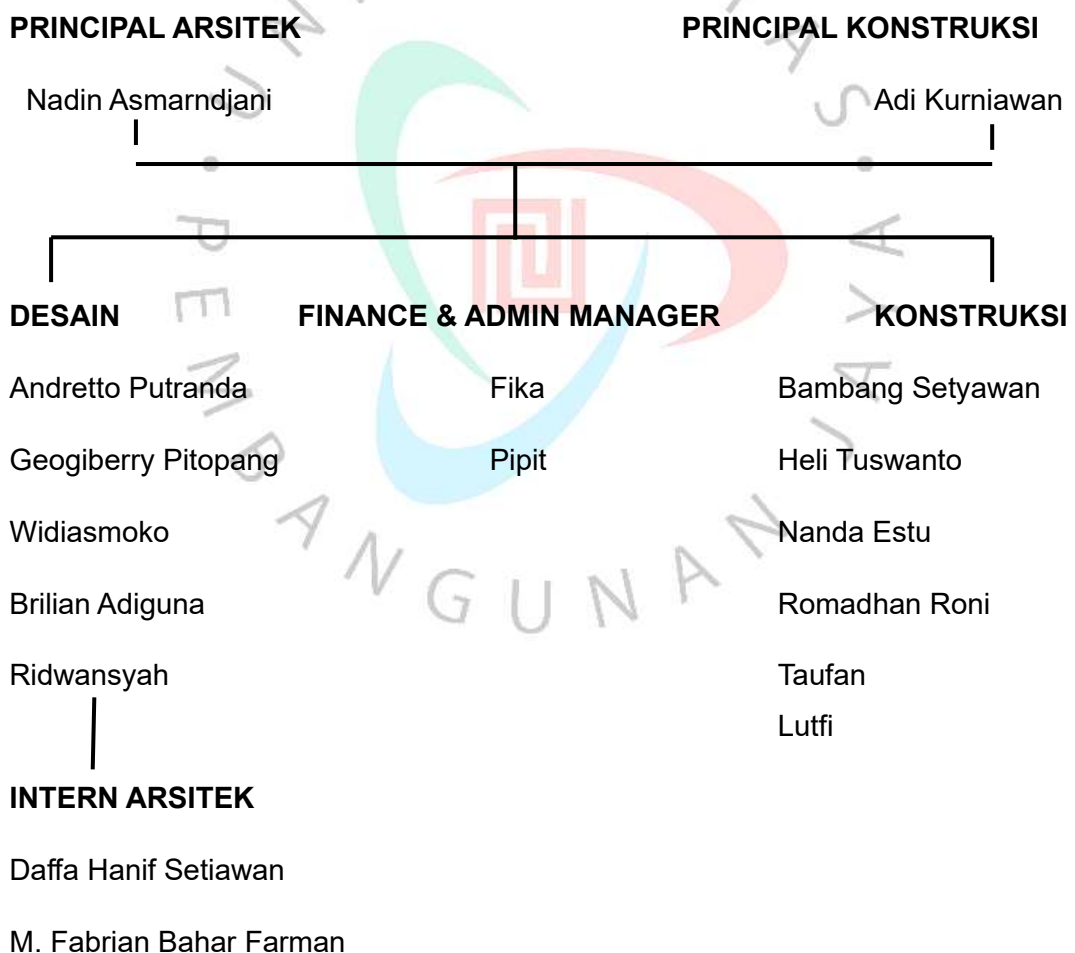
PRINCIPAL ARSITEK

Nadin Asmarndjani

PRINCIPAL KONSTRUKSI

Adi Kurniawan

DESAIN

Andretto Putranda

Geogiberry Pitopang

Widiasmoko

Brilian Adiguna

Ridwansyah

INTERN ARSITEK

Daffa Hanif Setiawan

M. Fabrian Bahar Farman

FINANCE & ADMIN MANAGER

Fika

Pipit

KONSTRUKSI

Bambang Setyawan

Heli Tuswanto

Nanda Estu

Romadhan Roni

Taufan

Lutfi

PEMBANGUNAN JAYA